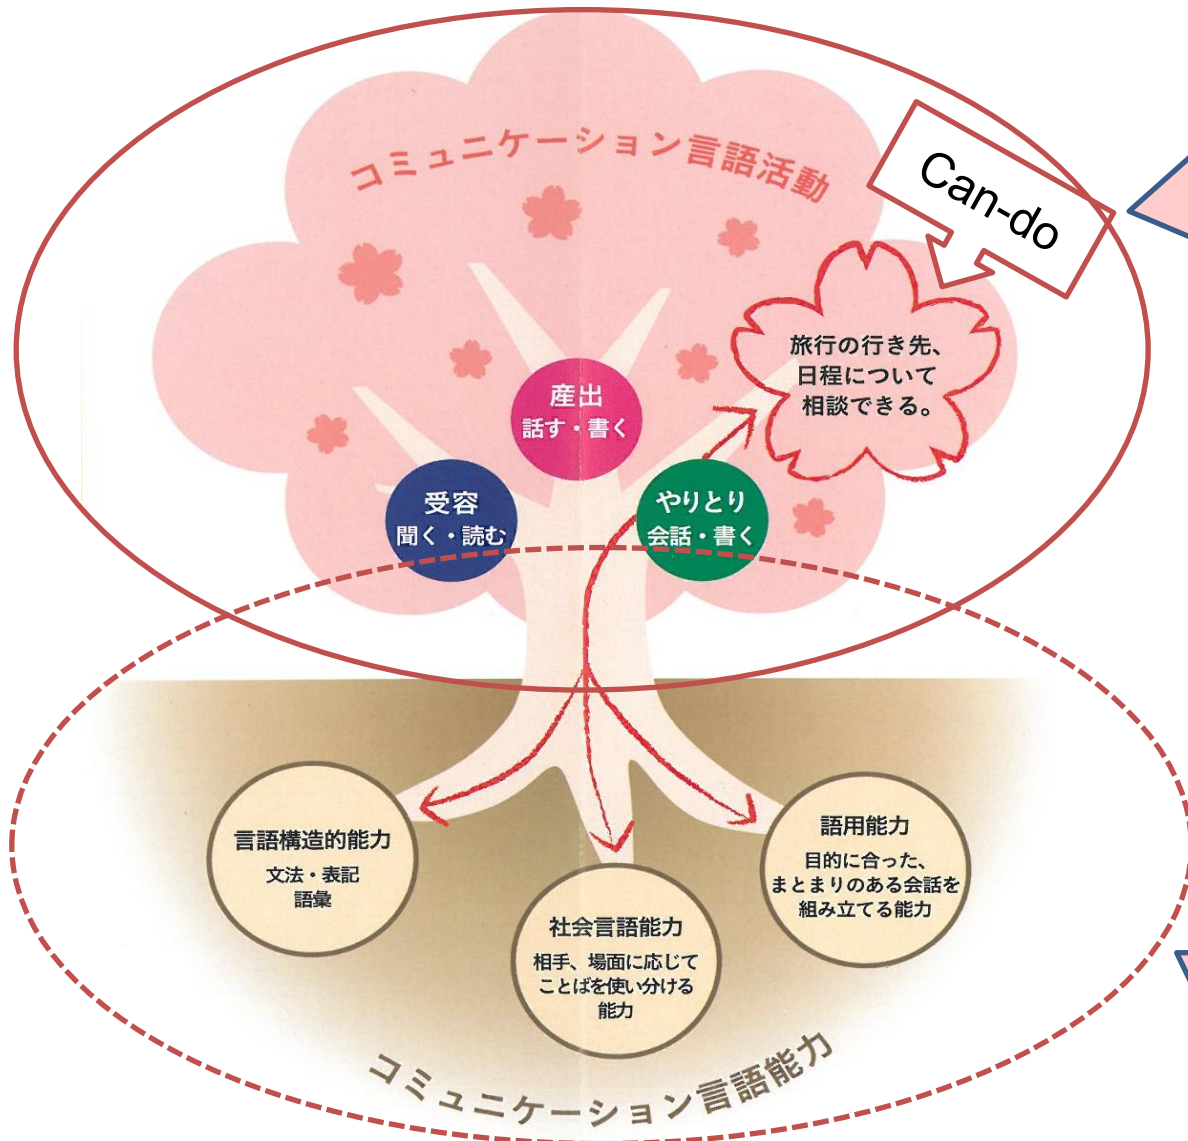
コミュニケーション言語活動

Can-do

旅行の行き先、日程について相談できる。

産出
話す・書く

受容
聞く・読む

やりとり
会話・書く

言語構造的能力
文法・表記
語彙

社会言語能力
相手、場面に応じてことばを使い分ける能力

語用能力
目的に合った、まとまりのある会話を組み立てる能力

コミュニケーション言語能力